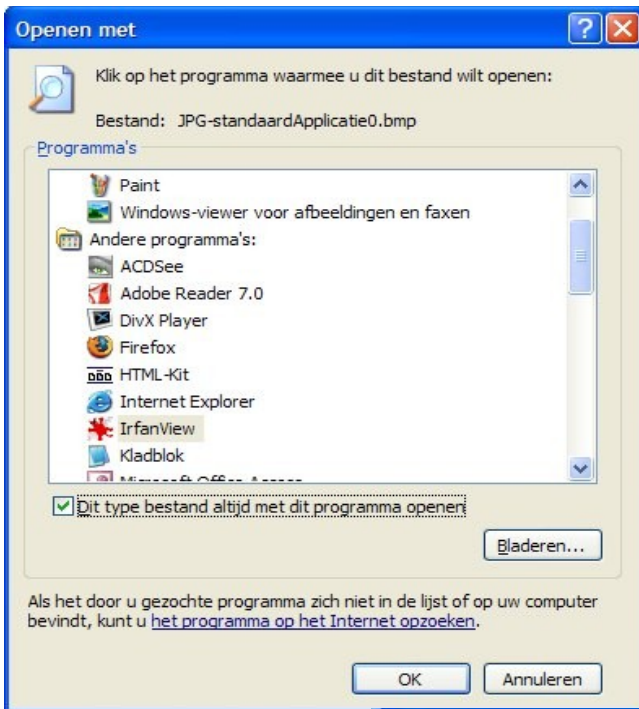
Openen met

Klik op het programma waarmee u dit bestand wilt openen:

Bestand: JPG-standaardApplicatie0.bmp

Programma's

Paint

Windows-viewer voor afbeeldingen en faxen

Andere programma's:

ACDSee

Adobe Reader 7.0

DivX Player

Firefox

HTML-Kit

Internet Explorer

IrfanView

Kladblok

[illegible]

Dit type bestand altijd met dit programma openen

Bladeren...

Als het door u gezochte programma zich niet in de lijst of op uw computer bevindt, kunt u het programma op het Internet opzoeken.

OK

Annuleren